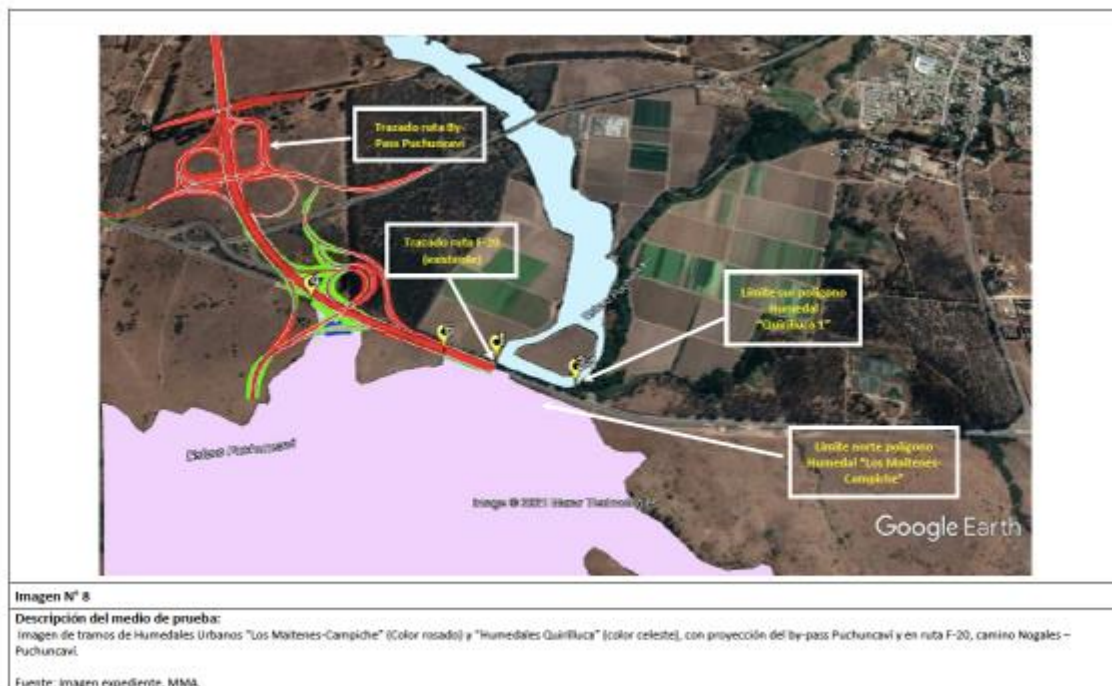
Trazado ruta By-Pass Puchuncaví

Trazado ruta F-20 (existente)

Límite sur polígono Humedal "Quirilluca 1"

Límite norte polígono Humedal "Los Maitenes-Campiche"

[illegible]

Image © 2021 Maxar Technologies

Google Earth

Imagen N° 8

Descripción del medio de prueba:
Imagen de tramos de Humedales Urbanos "Los Maitenes-Campiche" (Color rosado) y "Humedales Quirilluca" (color celeste), con proyección del By-pass Puchuncaví y en ruta F-20, camino Nogales – Puchuncaví.

Fuente: Imagen expediente, MMA.